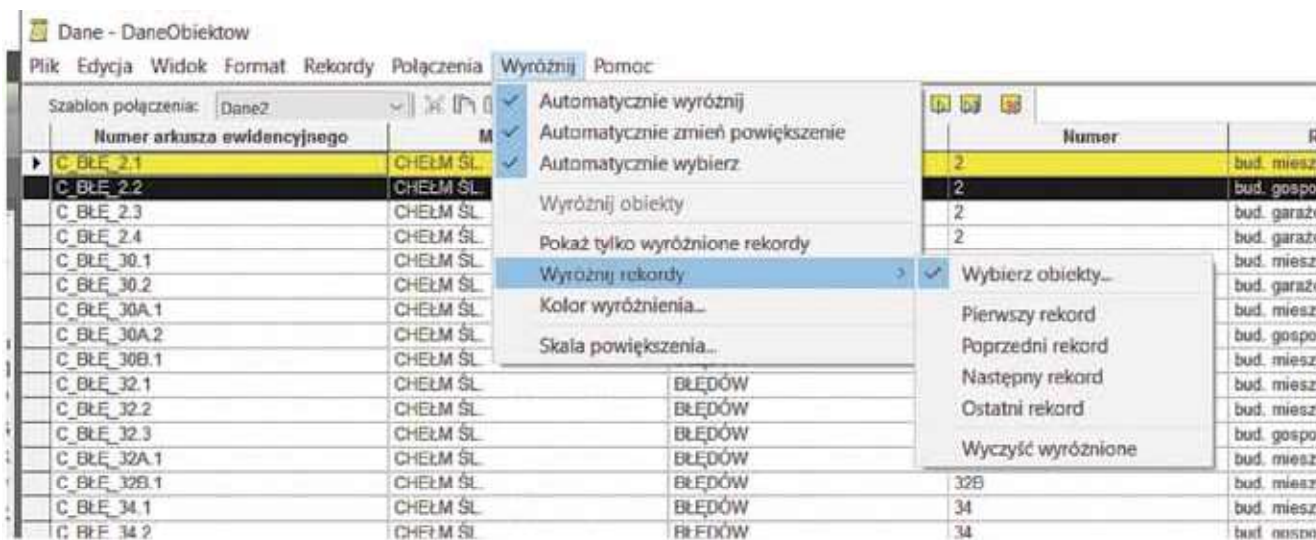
Dane - DaneObiektow

Plik Edycja Widok Format Rekordy Połączenia Wyróżnij Pomoc

Szablon połączenia: Dane2

| Numer arkusza ewidencyjnego | M | | Numer | R |
|---|---|---|---|---|
| C_BŁE_2.1 | CHEŁM ŚL. | | 2 | bud. miesz |
| C_BŁE_2.2 | CHEŁM ŚL. | | 2 | bud. gospo |
| C_BŁE_2.3 | CHEŁM ŚL. | | 2 | bud. garaż |
| C_BŁE_2.4 | CHEŁM ŚL. | | 2 | bud. garaż |
| C_BŁE_30.1 | CHEŁM ŚL. | | | bud. miesz |
| C_BŁE_30.2 | CHEŁM ŚL. | | | bud. garaż |
| C_BŁE_30A.1 | CHEŁM ŚL. | | | bud. miesz |
| C_BŁE_30A.2 | CHEŁM ŚL. | | | bud. gospo |
| C_BŁE_30B.1 | CHEŁM ŚL. | | | bud. miesz |
| C_BŁE_32.1 | CHEŁM ŚL. | BŁĘDÓW | | bud. miesz |
| C_BŁE_32.2 | CHEŁM ŚL. | BŁĘDÓW | | bud. miesz |
| C_BŁE_32.3 | CHEŁM ŚL. | BŁĘDÓW | | bud. gospo |
| C_BŁE_32A.1 | CHEŁM ŚL. | BŁĘDÓW | | bud. miesz |
| C_BŁE_32B.1 | CHEŁM ŚL. | BŁĘDÓW | 32B | bud. miesz |
| C_BŁE_34.1 | CHEŁM ŚL. | BŁĘDÓW | 34 | bud. miesz |
| C_BŁE_34.2 | CHEŁM ŚL. | BŁĘDÓW | 34 | bud. gospo |

Automatycznie wyróżnij
Automatycznie zmień powiększenie
Automatycznie wybierz
Wyróżnij obiekty
Pokaż tylko wyróżnione rekordy
Wyróżnij rekordy
Kolor wyróżnienia...
Skala powiększenia...

Wybierz obiekty...
Pierwszy rekord
Poprzedni rekord
Następny rekord
Ostatni rekord
Wyczyść wyróżnione